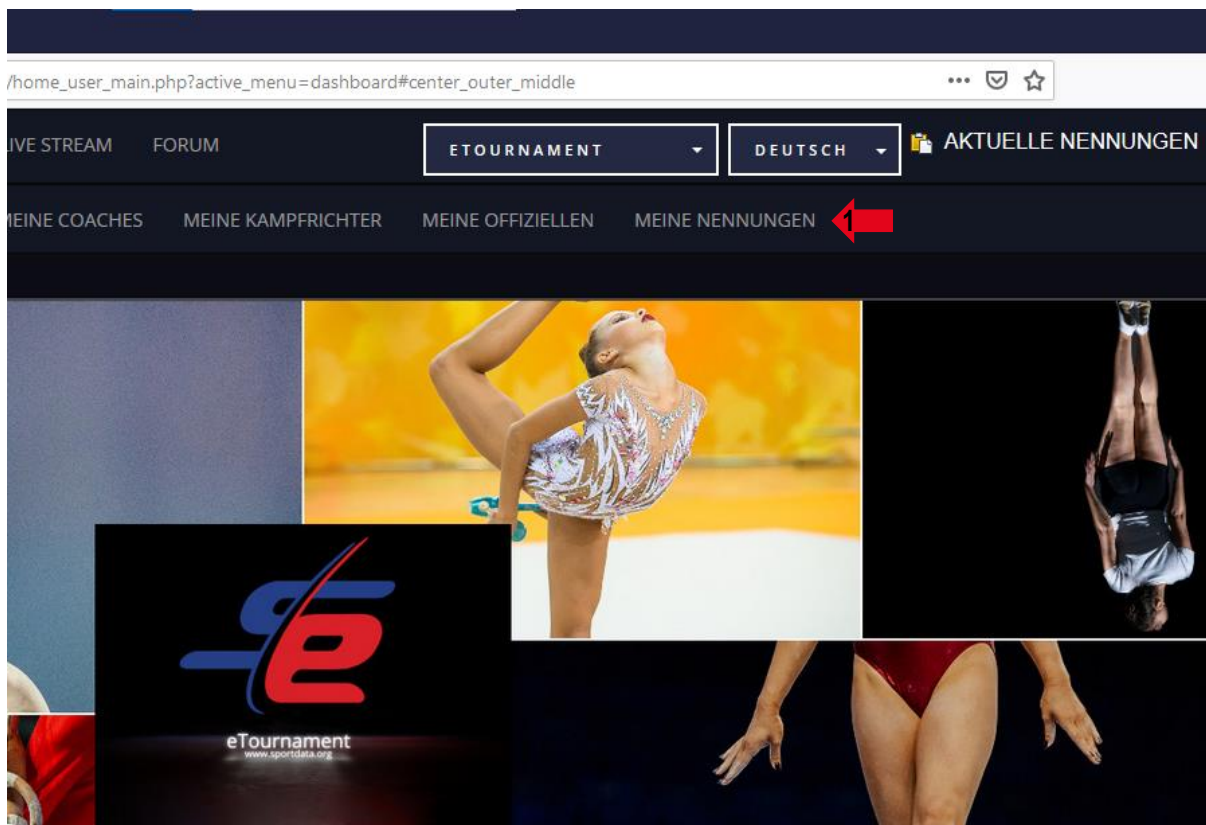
/home_user_main.php?active_menu=dashboard#center_outer_middle

IVE STREAM FORUM ETOURNAMENT DEUTSCH AKTUELLE NENNUNGEN

EINE COACHES MEINE KAMPFRICHTER MEINE OFFIZIELLEN MEINE NENNUNGEN 1

eTournament
www.sportdata.org